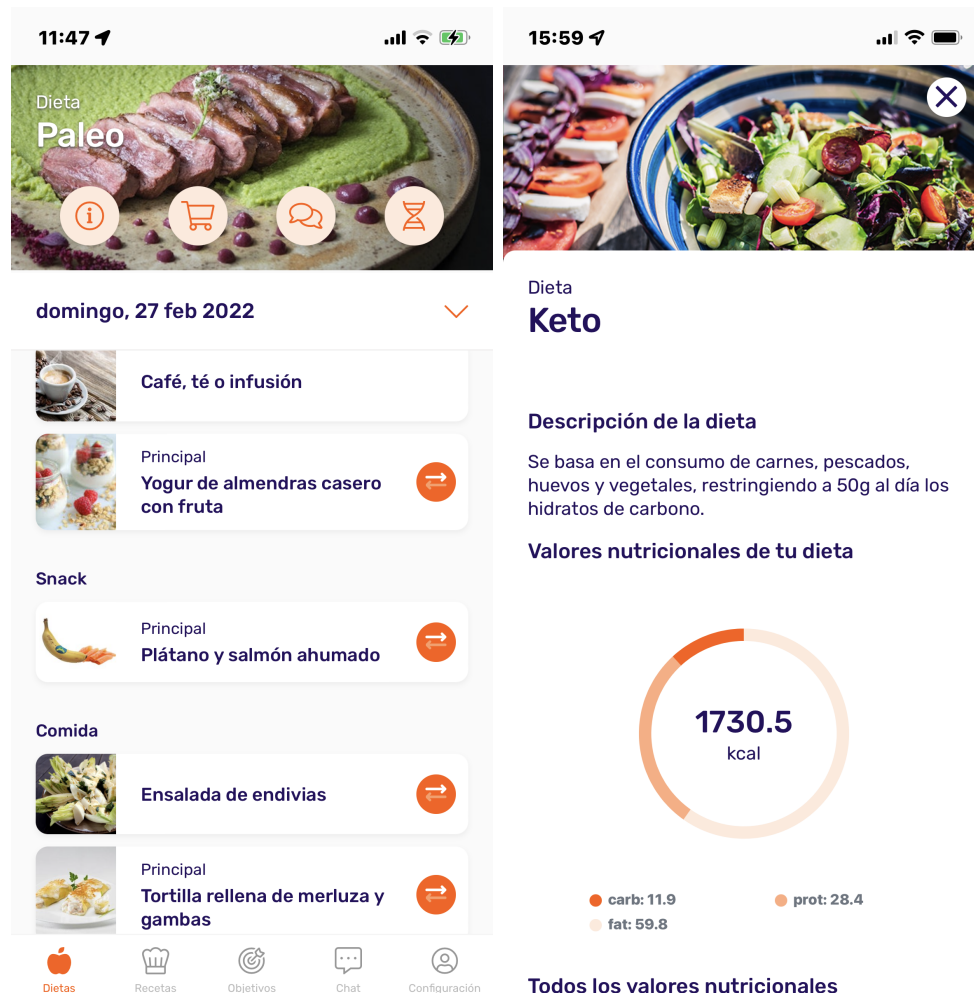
11:47

Dieta
Paleo

domingo, 27 feb 2022

Café, té o infusión

Principal
Yogur de almendras casero con fruta

Snack

Principal
Plátano y salmón ahumado

Comida

Ensalada de endivias

Principal
Tortilla rellena de merluza y gambas

Dietas
Recetas
Objetivos
Chat
Configuración

15:59

Dieta
Keto

Descripción de la dieta

Se basa en el consumo de carnes, pescados, huevos y vegetales, restringiendo a 50g al día los hidratos de carbono.

Valores nutricionales de tu dieta

1730.5
kcal

carb: 11.9
prot: 28.4
fat: 59.8

Todos los valores nutricionales